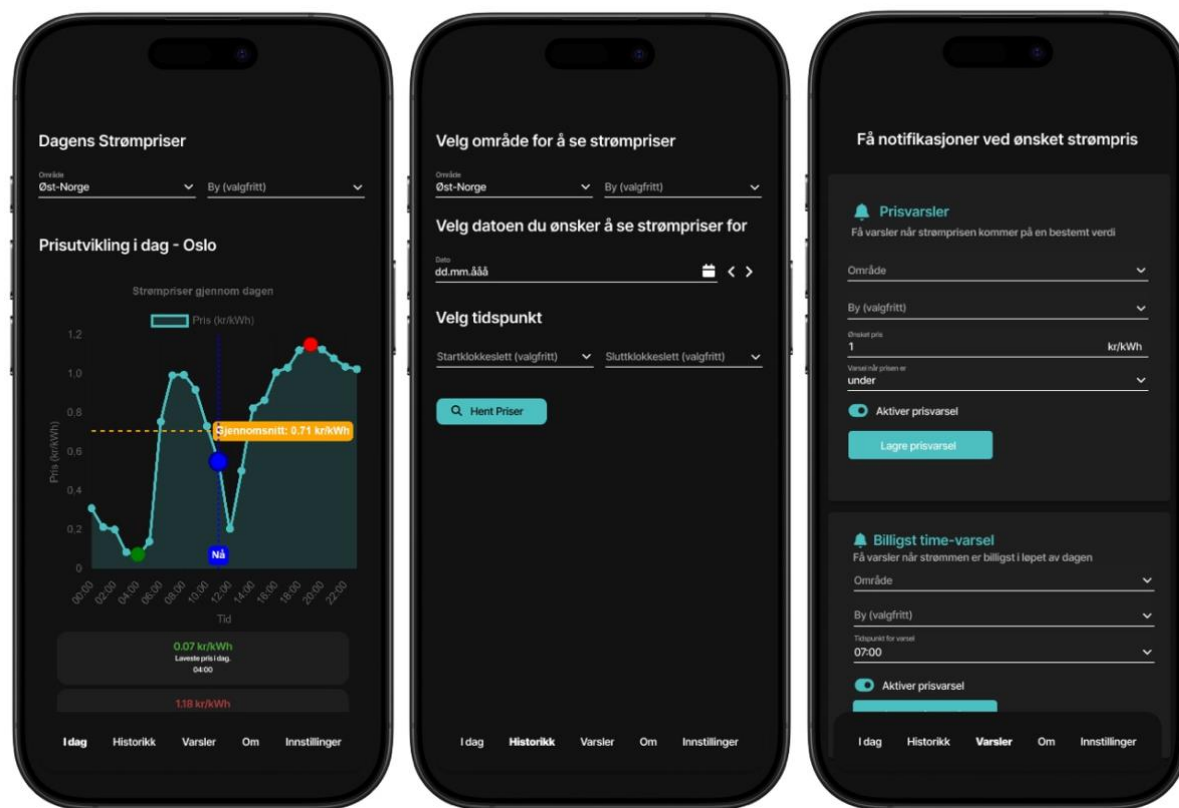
Dagens Strømpriser

Område
Øst-Norge

By (valgfritt)

Prisutvikling i dag - Oslo

Strømpriser gjennom dagen

Pris (kr/kWh)

1.2
1.0
0.8
0.6
0.4
0.2
0

Pris (kr/kWh)

Gjennomsnitt: 0.71 kr/kWh

Nå

00:00 02:00 04:00 06:00 08:00 10:00 12:00 14:00 16:00 18:00 20:00 22:00

Tid

0.07 kr/kWh
Laveste pris i dag.
04:00

1.18 kr/kWh

I dag Historikk Varsler Om Innstillinger

Velg område for å se strømpriser

Område
Øst-Norge

By (valgfritt)

Velg datoen du ønsker å se strømpriser for

Dato
dd.mm.åååå

Velg tidspunkt

Startklokkeslett (valgfritt)

Sluttklokkeslett (valgfritt)

Hent Priser

I dag Historikk Varsler Om Innstillinger

Få notifikasjoner ved ønsket strømpris

Prisvarsler
Få varsler når strømprisen kommer på en bestemt verdi

Område

By (valgfritt)

Ønsket pris
1
kr/kWh

Varsel når prisen er
under

Aktiver prisvarsel

Lagre prisvarsel

Billigst time-varsel
Få varsler når strømmen er billigst i løpet av dagen

Område

By (valgfritt)

Tidspunkt for varsel
07:00

Aktiver prisvarsel

I dag Historikk Varsler Om Innstillinger